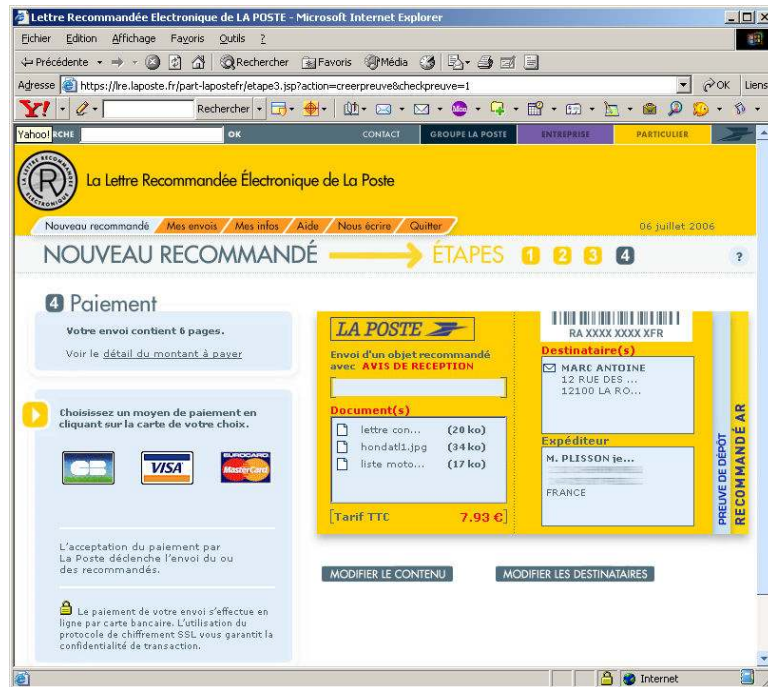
Lettre Recommandée Electronique de LA POSTE - Microsoft Internet Explorer

Fichier Edition Affichage Favoris Outils ?

Précédente Rechercher Favoris Média

Adresse https://lre.laposte.fr/part-lapostefr/etape3.jsp?action=creerpreuve&checkpreuve=1 OK Liens

Rechercher

Yahoo! RCHE OK CONTACT GROUPE LA POSTE ENTREPRISE PARTICULIER

La Lettre Recommandée Électronique de La Poste

Nouveau recommandé Mes envois Mes infos Aide Nous écrire Quitter 06 juillet 2006

NOUVEAU RECOMMANDÉ ÉTAPES 1 2 3 4 ?

4 Paiement

Votre envoi contient 6 pages.

Voir le détail du montant à payer

Choisissez un moyen de paiement en cliquant sur la carte de votre choix.

CB VISA EUROCARD MasterCard

L'acceptation du paiement par La Poste déclenche l'envoi du ou des recommandés.

Le paiement de votre envoi s'effectue en ligne par carte bancaire. L'utilisation du protocole de chiffrement SSL vous garantit la confidentialité de transaction.

LA POSTE

Envoi d'un objet recommandé avec AVIS DE RECEPTION

Document(s)
lettre con... (20 ko)
hondatl1.jpg (34 ko)
liste moto... (17 ko)

Tarif TTC 7.93 €

RA XXXX XXXX XFR

Destinataire(s)
MARC ANTOINE
12 RUE DES ...
12100 LA RO...

Expéditeur
M. PLISSON je...
FRANCE

PREUVE DE DÉPÔT
RECOMMANDÉ AR

MODIFIER LE CONTENU MODIFIER LES DESTINATAIRES

Internet